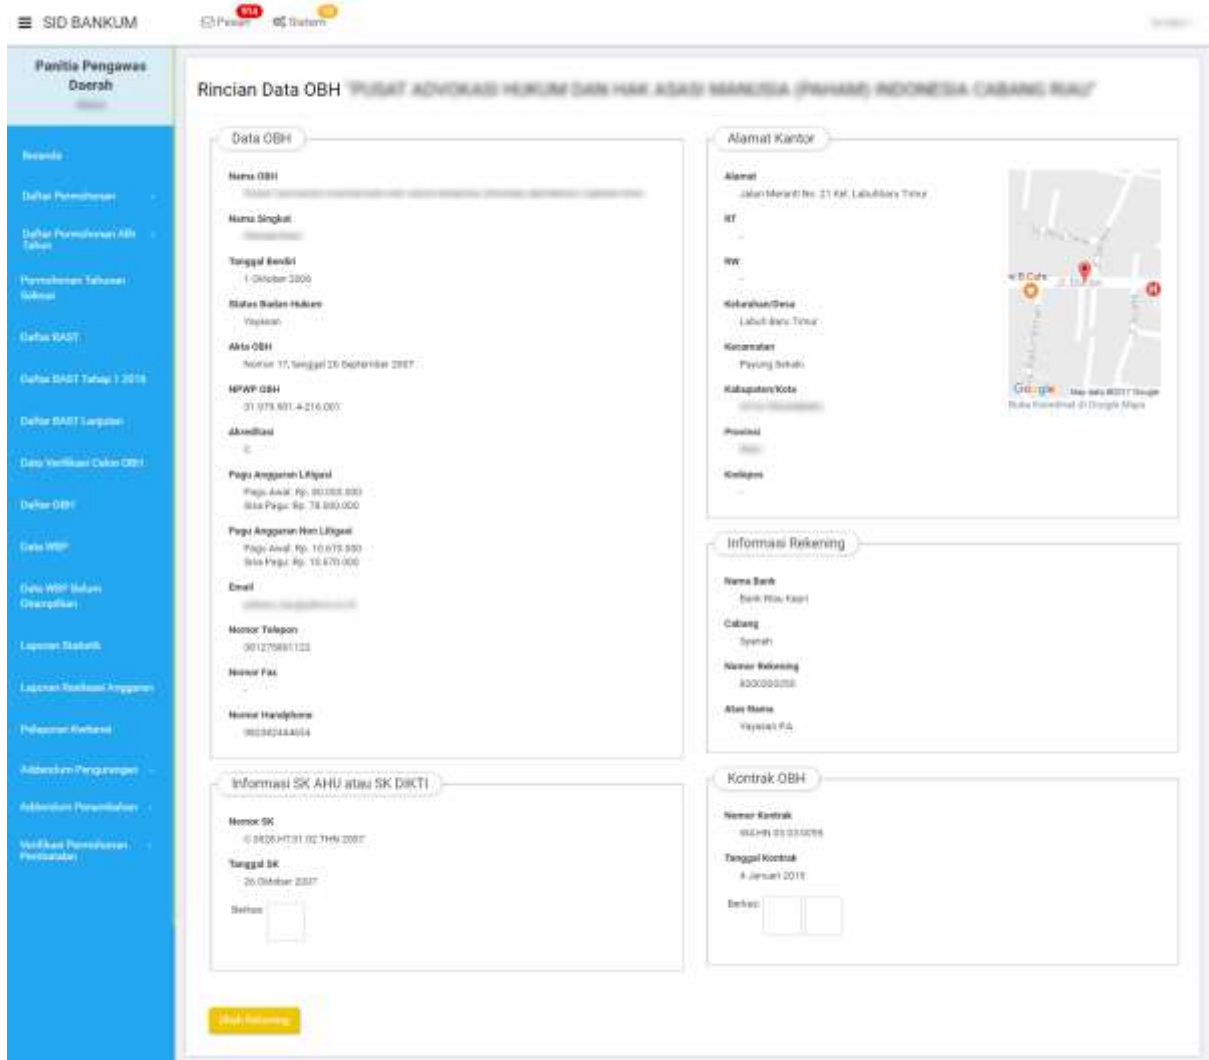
≡ SID BANKUM

Pesan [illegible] Sistem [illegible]

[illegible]

Panitia Pengawas Daerah

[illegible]

Beranda

Daftar Permohonan

Daftar Permohonan Alih Tahun

Permohonan Tahunan Sekecil

Daftar BAST

Daftar BAST Tahap 1 2016

Daftar BAST Lanjutan

Data Verifikasi Calon OBH

Daftar OBH

Data WBP

Data WBP Belum Didampingi

Laporan Statistik

Laporan Realisasi Anggaran

Pelaporan Kinerja

Addendum Pengurangan

Addendum Penambahan

Verifikasi Permohonan Perubahan

Rincian Data OBH "PUSAT ADVOKASI HUKUM DAN HAK ASASI MANUSIA (PAHAM) INDONESIA CABANG RIAU"

Data OBH

Nama OBH

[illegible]

Nama Singkat

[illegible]

Tanggal Berdiri

1 Oktober 2006

Status Badan Hukum

Yayasan

Akta OBH

Nomor 17, tanggal 26 September 2007

NPWP OBH

31.979.931.4-216.001

Akreditasi

C

Pagu Anggaran Litigasi

Pagu Awal: Rp. 80.000.000

Sisa Pagu: Rp. 78.800.000

Pagu Anggaran Non Litigasi

Pagu Awal: Rp. 10.670.000

Sisa Pagu: Rp. 10.670.000

Email

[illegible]

Nomor Telepon

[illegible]

Nomor Fax

-

Nomor Handphone

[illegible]

Informasi SK AHU atau SK DIKTI

Nomor SK

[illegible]

Tanggal SK

26 Oktober 2007

Berkas:

Alamat Kantor

Alamat

Jalan Meranti No. 21 Kel. Labuhbaru Timur

RT

-

RW

-

Kelurahan/Desa

Labuh Baru Timur

Kecamatan

Payung Sekaki

Kabupaten/Kota

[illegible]

Provinsi

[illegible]

Kodepos

-

Google Map data ©2017 Google

Buka Koordinat di Google Maps

Informasi Rekening

Nama Bank

Bank Riau Kepri

Cabang

Syariah

Nomor Rekening

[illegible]

Atas Nama

Yayasan PA

Kontrak OBH

Nomor Kontrak

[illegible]

Tanggal Kontrak

4 Januari 2017

Berkas:

Ubah Rekening